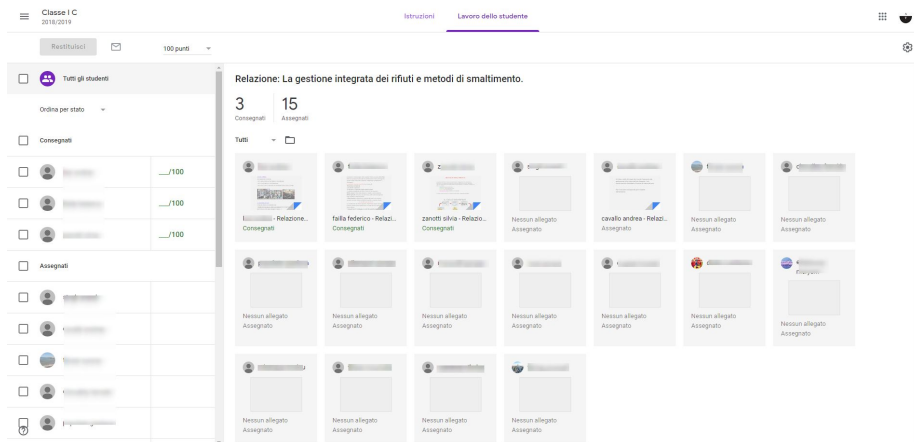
Classe I C
2018/2019

Istruzioni
Lavoro dello studente

Restituisci
100 punti

Tutti gli studenti

Ordina per stato

Consegnati

__/100

__/100

__/100

Assegnati

Relazione: La gestione integrata dei rifiuti e metodi di smaltimento.

3
Consegnati
15
Assegnati

Tutti

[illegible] - Relazione...
Consegnati

failla federico - Relazi...
Consegnati

zanotti silvia - Relazio...
Consegnati

Nessun allegato
Assegnato

cavallo andrea - Relazi...
Assegnato

Nessun allegato
Assegnato

Nessun allegato
Assegnato

Nessun allegato
Assegnato

Nessun allegato
Assegnato

Nessun allegato
Assegnato

Nessun allegato
Assegnato

Nessun allegato
Assegnato

Nessun allegato
Assegnato

Nessun allegato
Assegnato

Nessun allegato
Assegnato

Nessun allegato
Assegnato

Nessun allegato
Assegnato

Nessun allegato
Assegnato